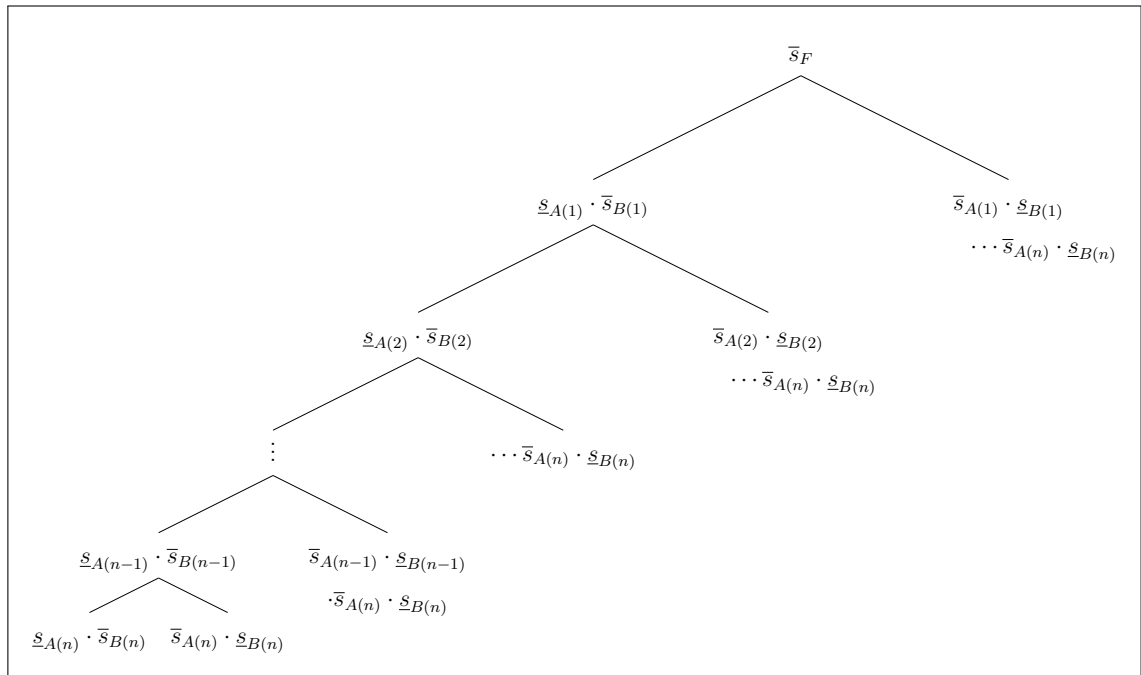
$\overline{s}_F$

$\underline{s}_{A(1)} \cdot \overline{s}_{B(1)}$

$\overline{s}_{A(1)} \cdot \underline{s}_{B(1)}$

$\cdots \overline{s}_{A(n)} \cdot \underline{s}_{B(n)}$

$\underline{s}_{A(2)} \cdot \overline{s}_{B(2)}$

$\overline{s}_{A(2)} \cdot \underline{s}_{B(2)}$

$\cdots \overline{s}_{A(n)} \cdot \underline{s}_{B(n)}$

$\vdots$

$\cdots \overline{s}_{A(n)} \cdot \underline{s}_{B(n)}$

$\underline{s}_{A(n-1)} \cdot \overline{s}_{B(n-1)}$

$\overline{s}_{A(n-1)} \cdot \underline{s}_{B(n-1)}$

$\cdot \overline{s}_{A(n)} \cdot \underline{s}_{B(n)}$

$\underline{s}_{A(n)} \cdot \overline{s}_{B(n)}$

$\overline{s}_{A(n)} \cdot \underline{s}_{B(n)}$